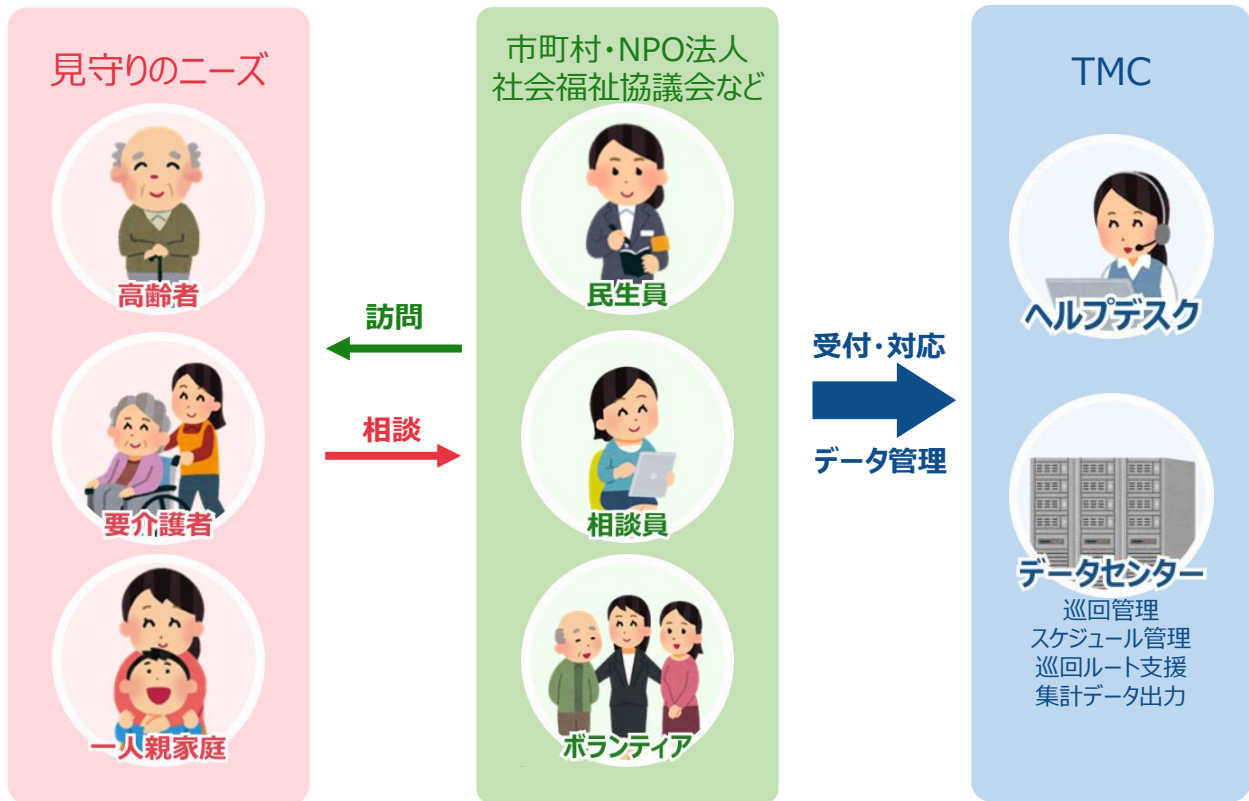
見守りのニーズ

高齢者

要介護者

一人親家庭

訪問

相談

市町村・NPO法人
社会福祉協議会など

民生員

相談員

ボランティア

受付・対応

データ管理

TMC

ヘルプデスク

データセンター
巡回管理
スケジュール管理
巡回ルート支援
集計データ出力